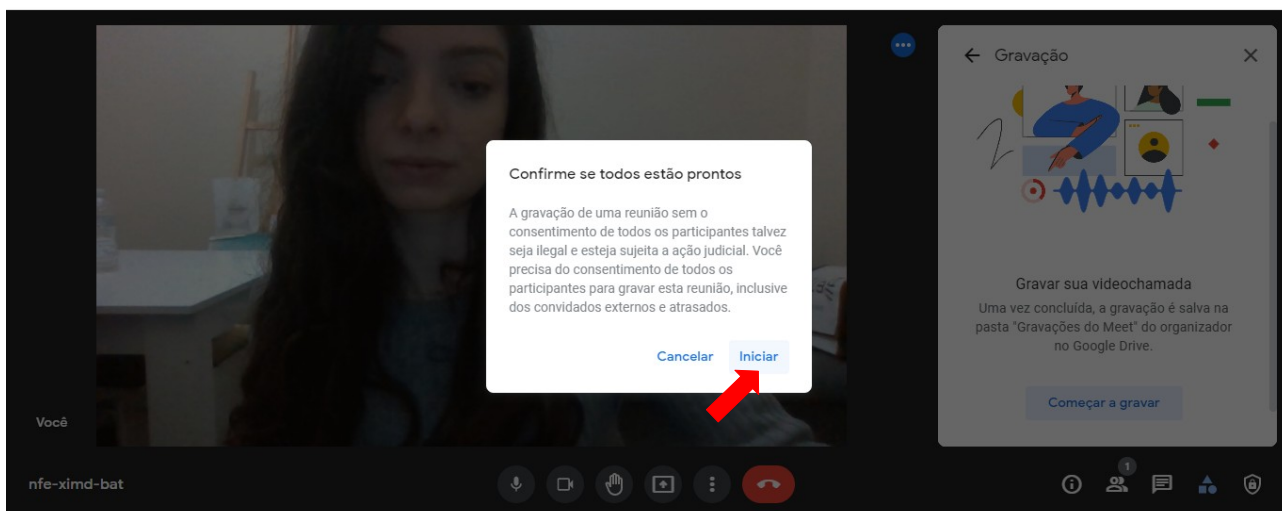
Gravação

Confirme se todos estão prontos

A gravação de uma reunião sem o consentimento de todos os participantes talvez seja ilegal e esteja sujeita a ação judicial. Você precisa do consentimento de todos os participantes para gravar esta reunião, inclusive dos convidados externos e atrasados.

Cancelar Iniciar

Gravar sua videochamada

Uma vez concluída, a gravação é salva na pasta "Gravações do Meet" do organizador no Google Drive.

Começar a gravar

Você

nfe-ximd-bat

1